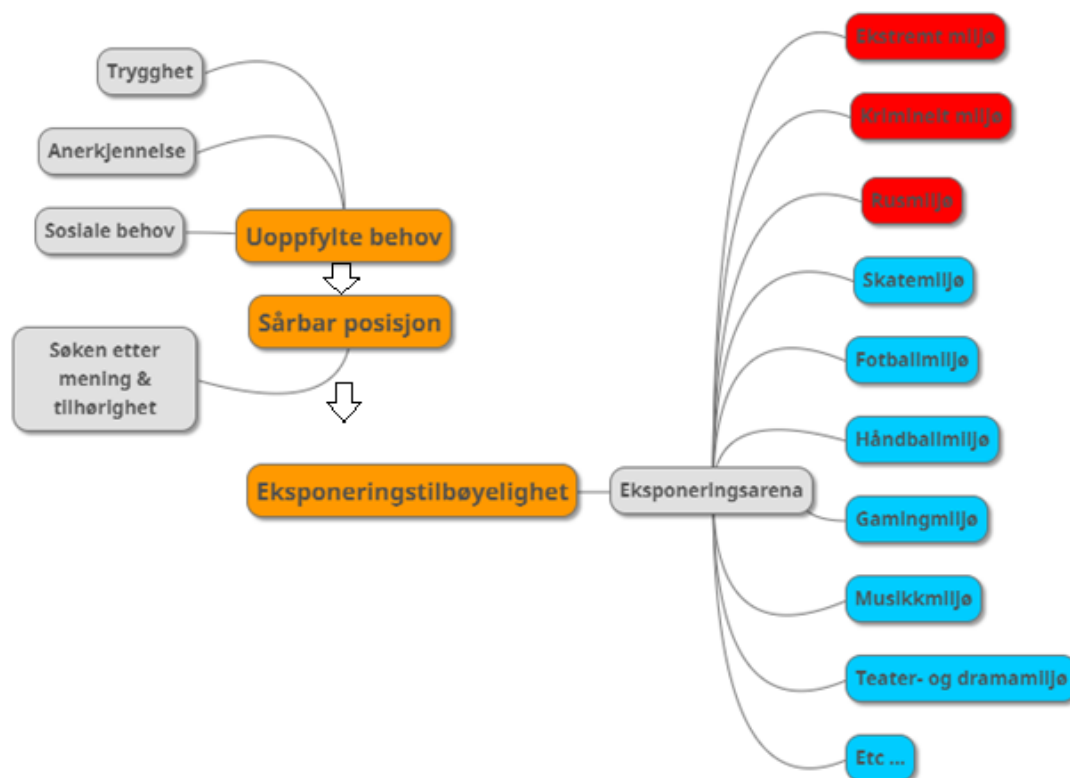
Trygghet

Anerkjennelse

Sosiale behov

Uoppfylte behov

Sårbar posisjon

Søken etter mening & tilhørighet

Eksponeringstilbøyelighet

Eksponeringsarena

Ekstremt miljø

Kriminelt miljø

Rusmiljø

Skatemiljø

Fotballmiljø

Håndballmiljø

Gamingmiljø

Musikkmiljø

Teater- og dramamiljø

Etc ...